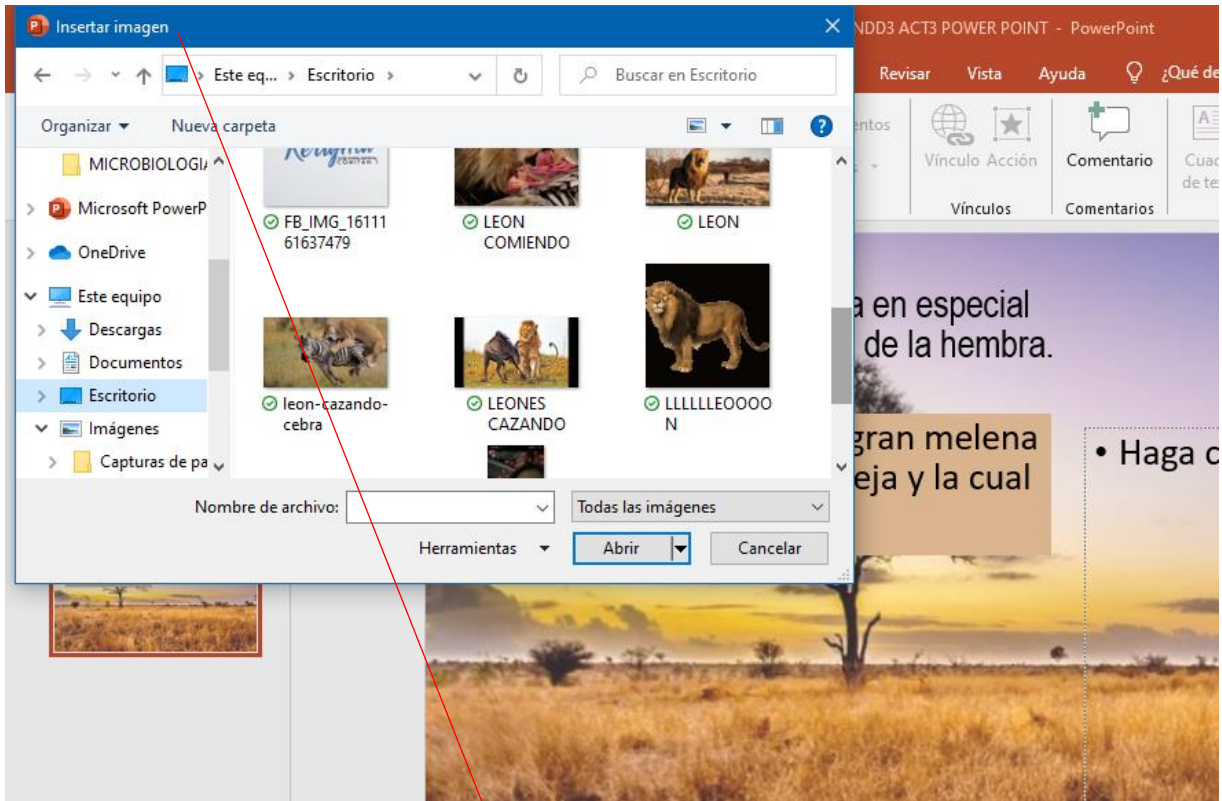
Insertar imagen
NDD3 ACT3 POWER POINT - PowerPoint
Revisar Vista Ayuda ¿Qué de
Este eq... > Escritorio >
Buscar en Escritorio
Organizar ▾ Nueva carpeta
entos
Vínculo Acción
Vínculos
Comentario
Comentarios
Cuad de te
MICROBIOLOGIA
Microsoft PowerP
OneDrive
Este equipo
Descargas
Documentos
Escritorio
Imágenes
Capturas de pa
FB_IMG_1611161637479
LEON COMIENDO
LEON
leon-cazando-cebra
LEONES CAZANDO
LLLLLLEOOOON
a en especial
de la hembra.
gran melena
eja y la cual
• Haga c
Nombre de archivo:
Todas las imágenes
Herramientas
Abrir
Cancelar